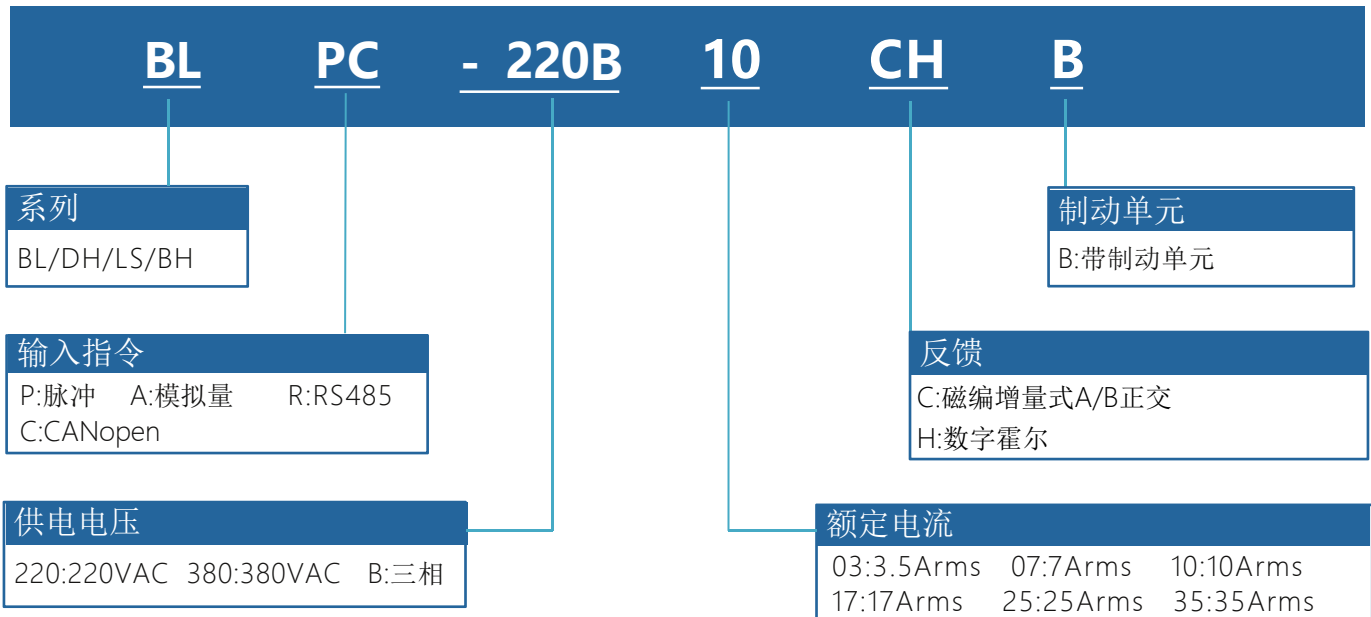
BL PC - 220B 10 CH B

系列
BL/DH/LS/BH

输入指令
P:脉冲 A:模拟量 R:RS485
C:CANopen

供电电压
220:220VAC 380:380VAC B:三相

制动单元
B:带制动单元

反馈
C:磁编增量式A/B正交
H:数字霍尔

额定电流
03:3.5Arms 07:7Arms 10:10Arms
17:17Arms 25:25Arms 35:35Arms